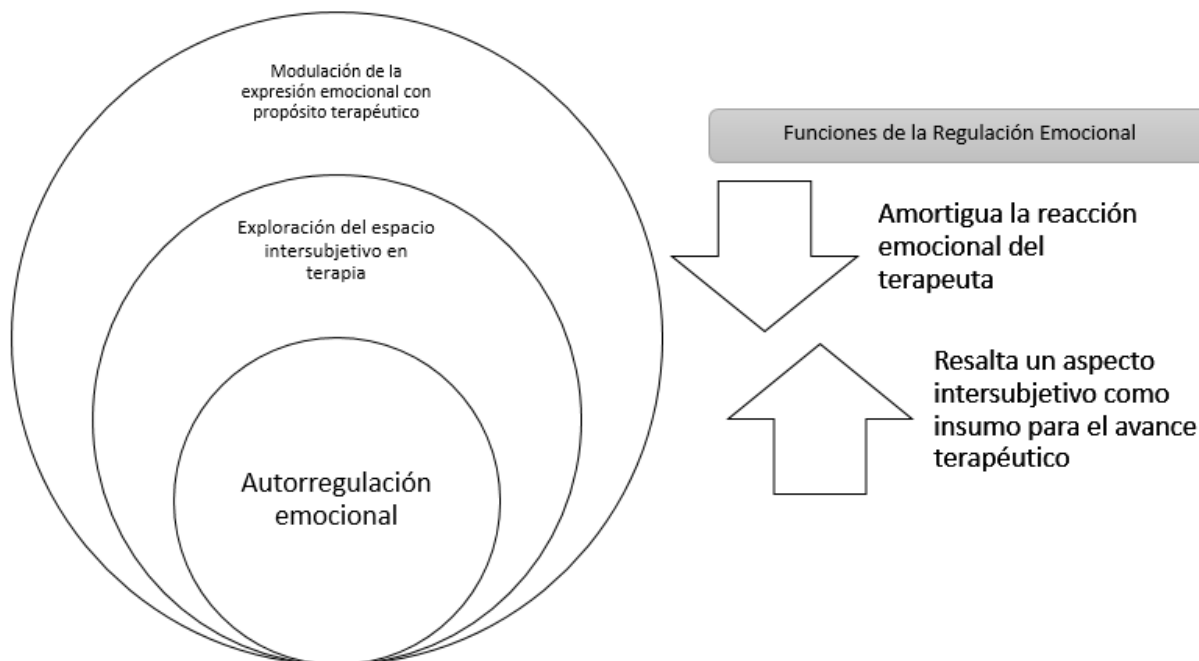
Modulación de la expresión emocional con propósito terapéutico

Exploración del espacio intersubjetivo en terapia

Autorregulación emocional

Funciones de la Regulación Emocional

Amortigua la reacción emocional del terapeuta

Resalta un aspecto intersubjetivo como insumo para el avance terapéutico